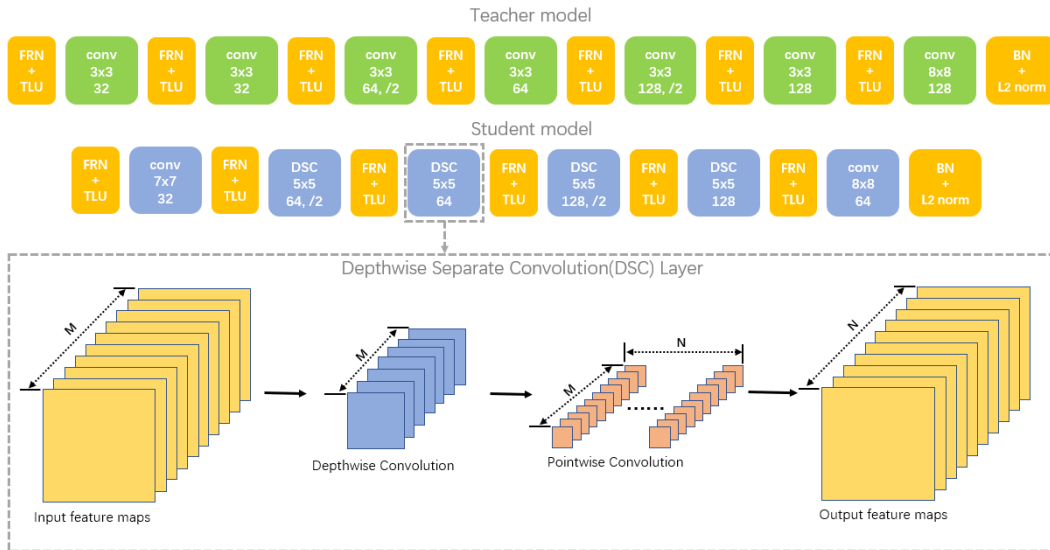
Teacher model

FRN + TLU

conv 3x3 32

FRN + TLU

conv 3x3 32

FRN + TLU

conv 3x3 64, /2

FRN + TLU

conv 3x3 64

FRN + TLU

conv 3x3 128, /2

FRN + TLU

conv 3x3 128

FRN + TLU

conv 8x8 128

BN + L2 norm

Student model

FRN + TLU

conv 7x7 32

FRN + TLU

DSC 5x5 64, /2

FRN + TLU

DSC 5x5 64

FRN + TLU

DSC 5x5 128, /2

FRN + TLU

DSC 5x5 128

FRN + TLU

conv 8x8 64

BN + L2 norm

Depthwise Separate Convolution(DSC) Layer

M

Input feature maps

M

Depthwise Convolution

N

M

Pointwise Convolution

N

Output feature maps